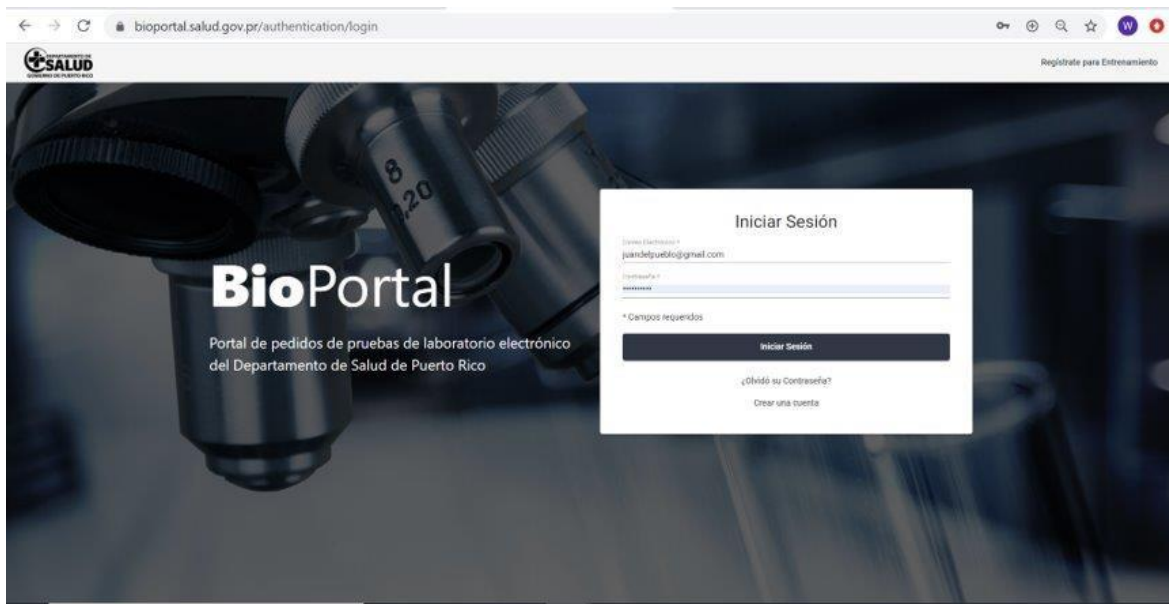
bioportal.salud.gov.pr/authentication/login

W

DEPARTAMENTO DE SALUD GOBIERNO DE PUERTO RICO

Regístrate para Entrenamiento

8
,20

BioPortal

Portal de pedidos de pruebas de laboratorio electrónico del Departamento de Salud de Puerto Rico

Iniciar Sesión

Correo Electrónico *
juandelpueblo@gmail.com

Contraseña *
••••••••••

* Campos requeridos

Iniciar Sesión

¿Olvidó su Contraseña?

Crear una cuenta